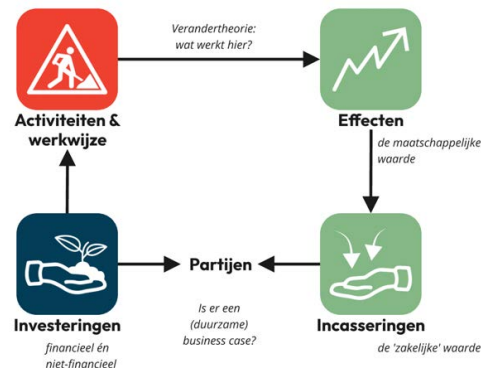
Veranderingstheorie: wat werkt hier?

Activiteiten & werkwijze

Effecten

de maatschappelijke waarde

Partijen

Investeringen

financieel én niet-financieel

Is er een (duurzame) business case?

Incasseringen

de 'zakelijke' waarde